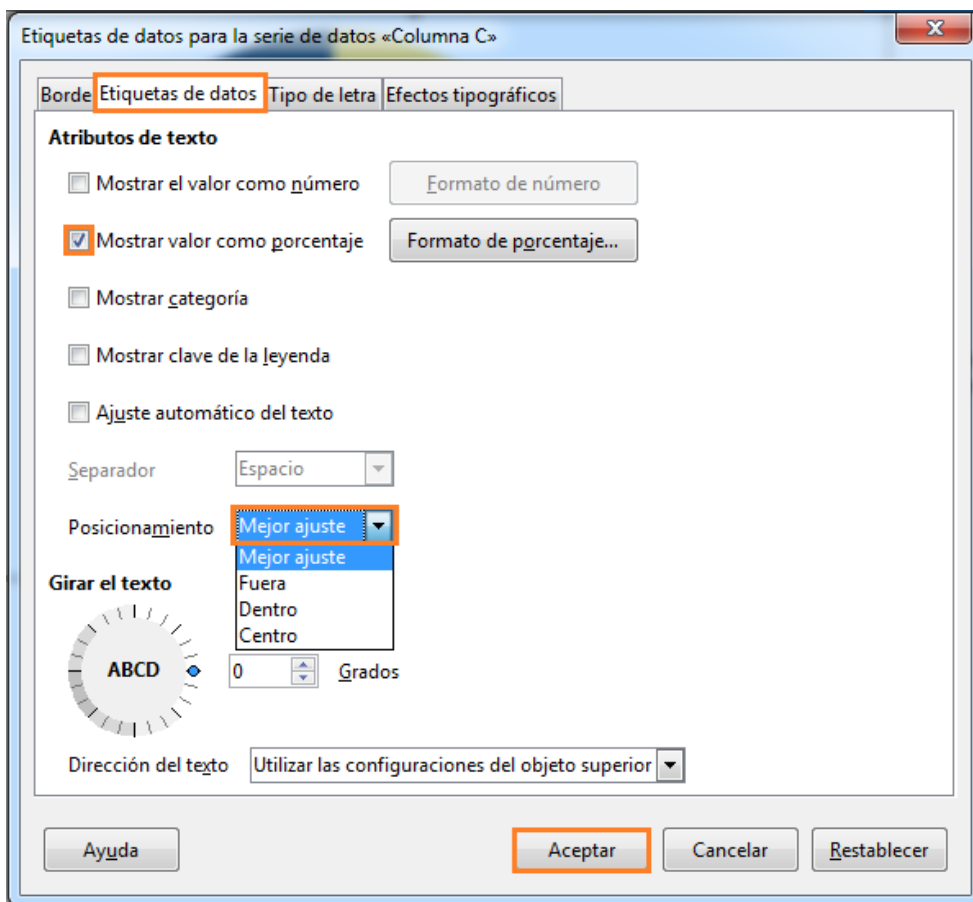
Etiquetas de datos para la serie de datos «Columna C»

Borde | Etiquetas de datos | Tipo de letra | Efectos tipográficos

Atributos de texto

Mostrar el valor como número | Formato de número

Mostrar valor como porcentaje | Formato de porcentaje...

Mostrar categoría

Mostrar clave de la leyenda

Ajuste automático del texto

Separador | Espacio

Posicionamiento | Mejor ajuste

Mejor ajuste
Fuera
Dentro
Centro

Girar el texto

ABCD

0 Grados

Dirección del texto | Utilizar las configuraciones del objeto superior

Ayuda | Aceptar | Cancelar | Restablecer